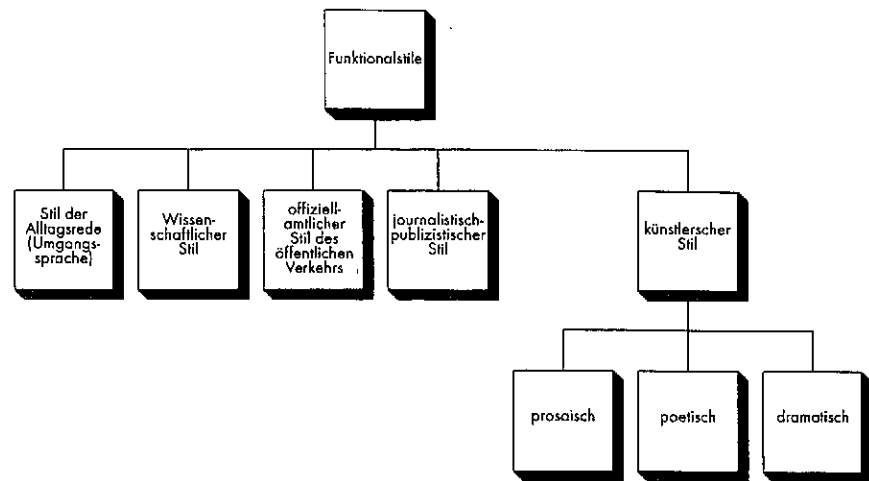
Funktionalstile

Stil der Alltagsrede (Umgangssprache)

Wissenschaftlicher Stil

offiziell-amtlicher Stil des öffentlichen Verkehrs

journalistisch-publizistischer Stil

künstlerscher Stil

prosaisch

poetisch

dramatisch